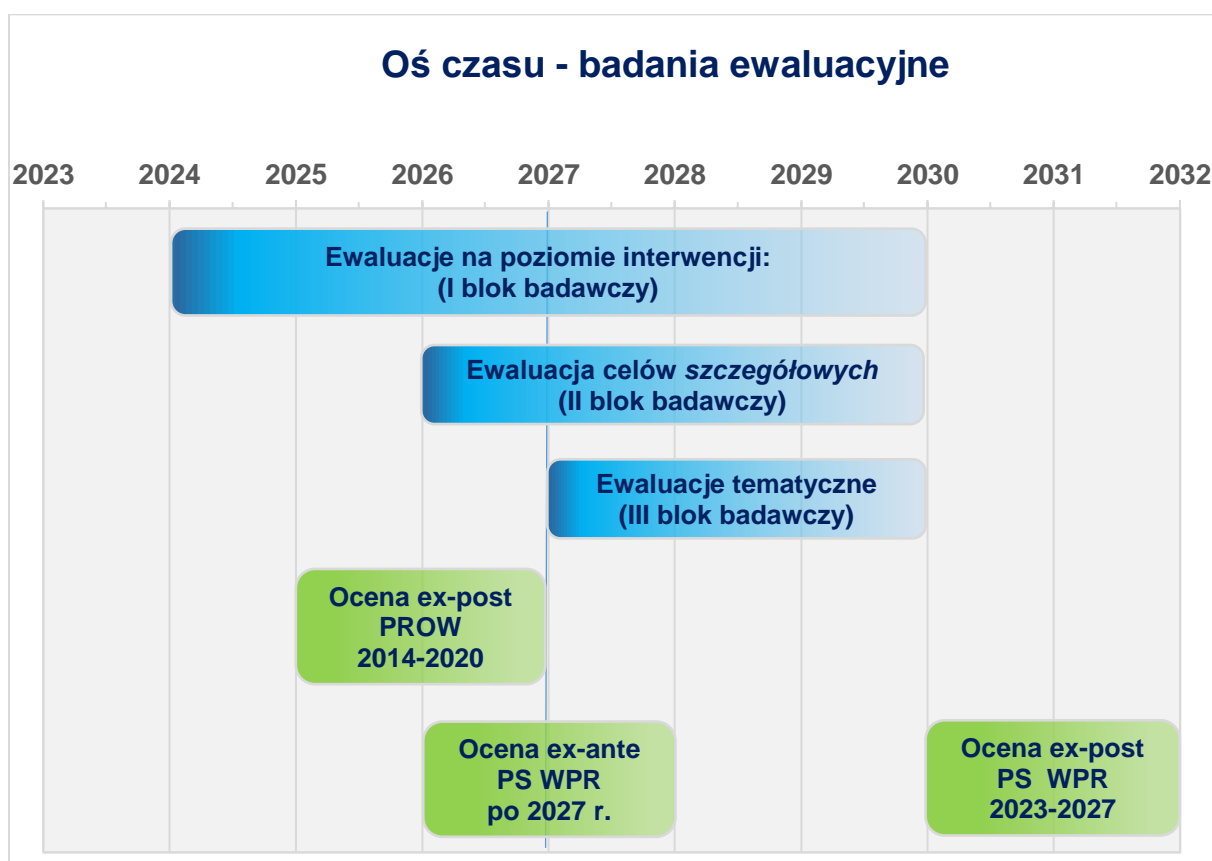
Oś czasu - badania ewaluacyjne

2023 2024 2025 2026 2027 2028 2029 2030 2031 2032

Ewaluacje na poziomie interwencji: (I blok badawczy)

Ewaluacja celów *szczegółowych* (II blok badawczy)

Ewaluacje tematyczne (III blok badawczy)

Ocena ex-post PROW 2014-2020

Ocena ex-ante PS WPR po 2027 r.

Ocena ex-post PS WPR 2023-2027